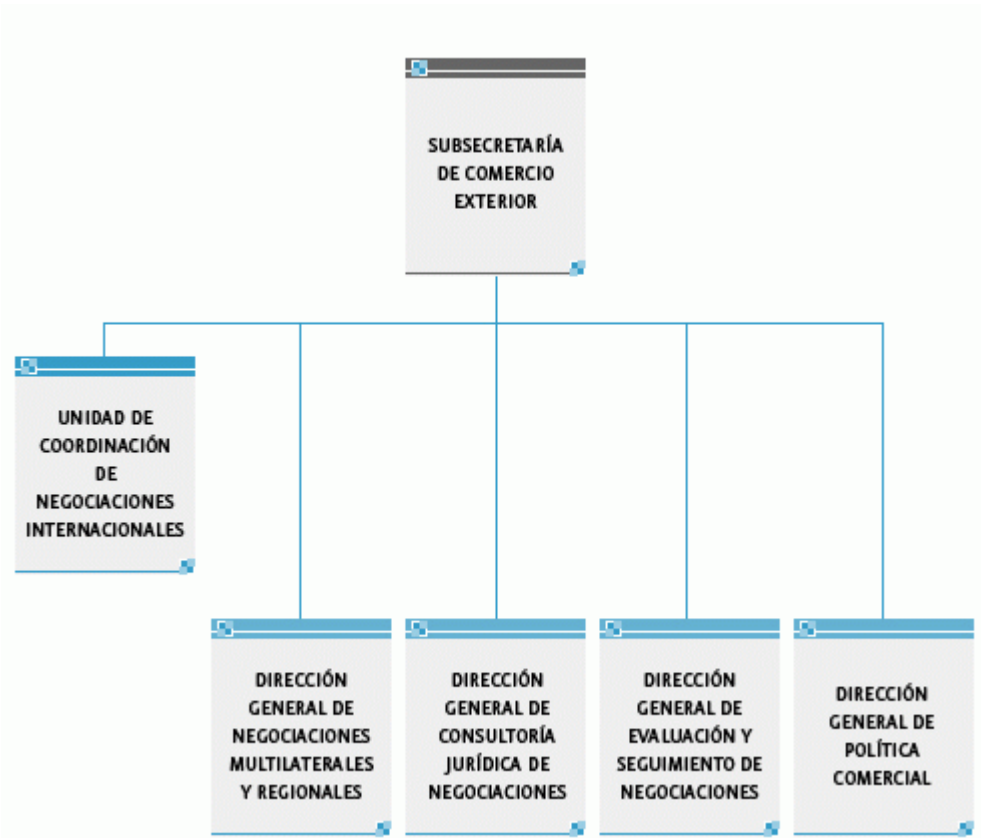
SUBSECRETARÍA DE COMERCIO EXTERIOR

UNIDAD DE COORDINACIÓN DE NEGOCIACIONES INTERNACIONALES

DIRECCIÓN GENERAL DE NEGOCIACIONES MULTILATERALES Y REGIONALES

DIRECCIÓN GENERAL DE CONSULTORÍA JURÍDICA DE NEGOCIACIONES

DIRECCIÓN GENERAL DE EVALUACIÓN Y SEGUIMIENTO DE NEGOCIACIONES

DIRECCIÓN GENERAL DE POLÍTICA COMERCIAL